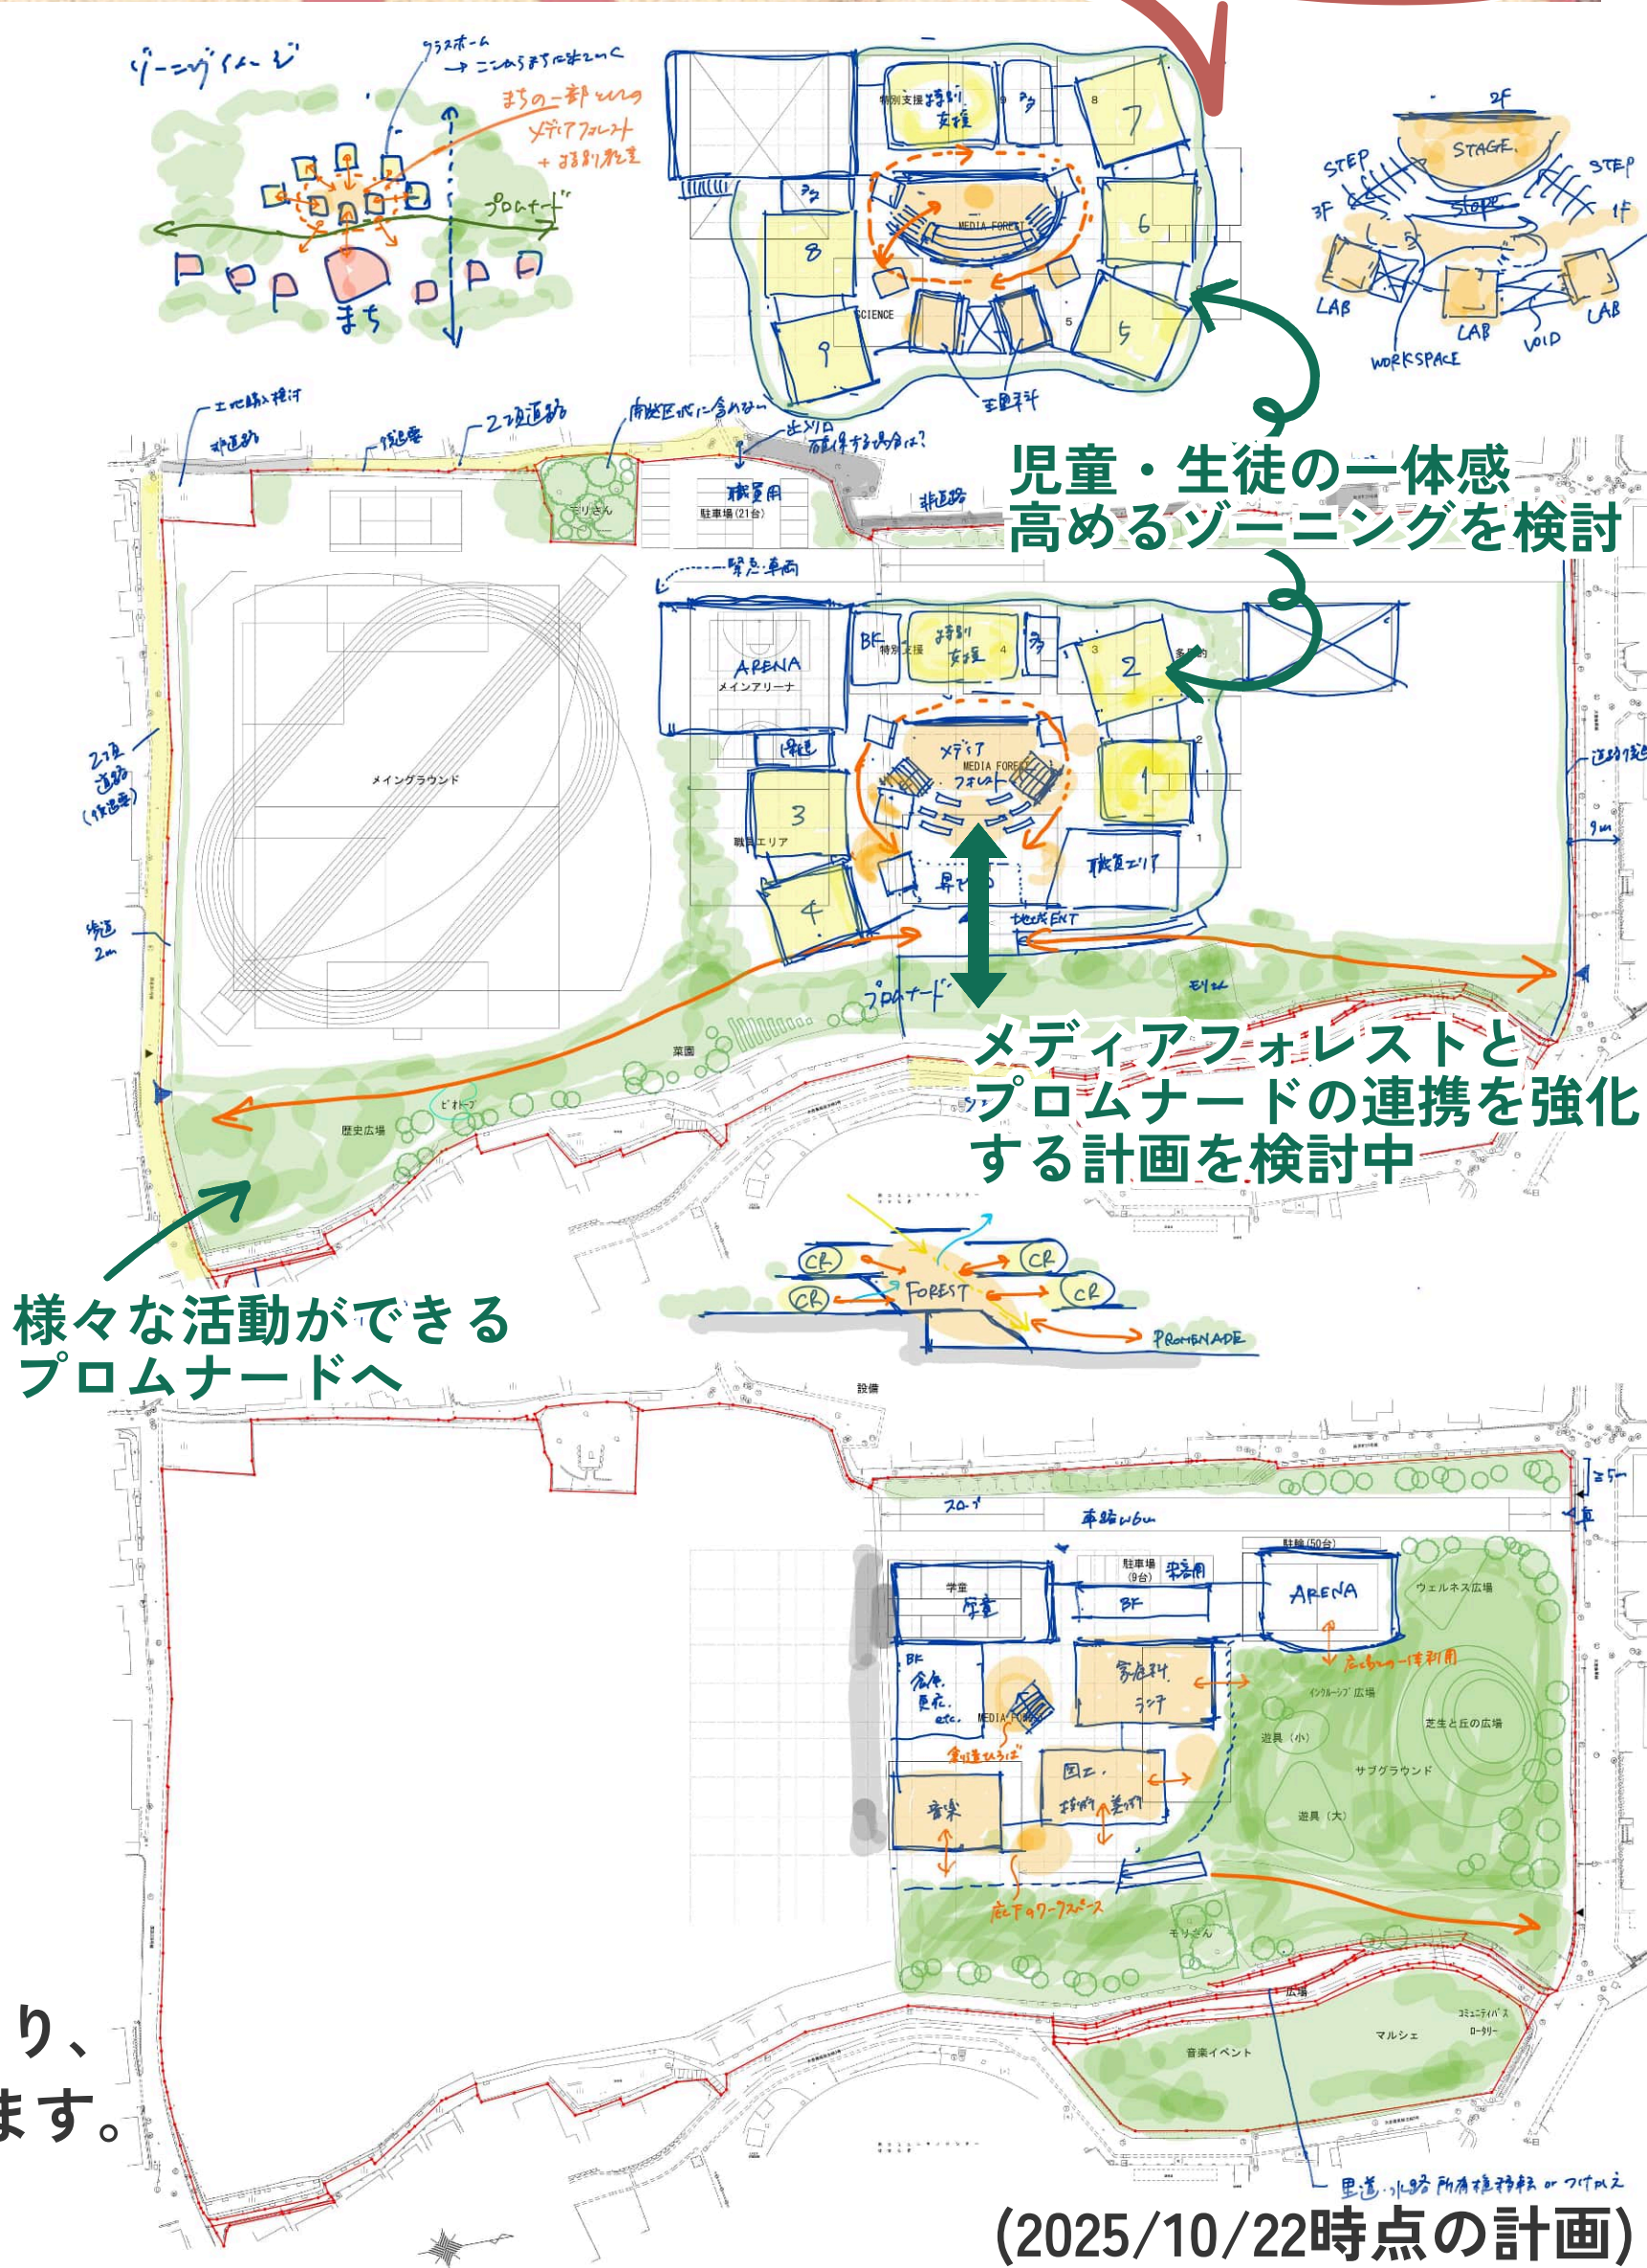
ゾーニングイメージ

クラスホーム → ここからまちに出ていく

まちの一部としてのメディアフォレスト + まるまる教室

プロムナード

まち

特別支援 まるまる 支援

MEDIA FOREST

SCIENCE

8

7

6

5

9

理科

STAGE

2F

STEP

STEP

3F

1F

SLOPE

LAB

LAB

LAB

WORKSPACE

VOID

土地購入検討

歩道

2項道路

南地区に含めない

出入口 確保する必要は?

森さん

職員用 駐車場(21台)

非道路

児童・生徒の一体感
高めるゾーニングを検討

緊急車両

ARENA メインアリーナ

BF 特別支援 まるまる 支援

多目的

2

1

3

4

メディアフォレスト MEDIA FOREST

職員エリア

職員エリア

昇降口

ENT

2項道路(後退要)

歩道 2m

メイングラウンド

プロムナード

森さん

メディアフォレストと
プロムナードの連携を強化
する計画を検討中

菜園

ビオトープ

歴史広場

道路後退

9m

CR

CR

CR

CR

FOREST

PROMENADE

様々な活動ができる
プロムナードへ

設備

スロープ

車路 w6m

3.5m

駐車場(9台) 来客用

駐輪(50台)

学童 学童

BF

ARENA

ウェルネス広場

BF 倉庫 更衣 etc.

家庭科 ランチ

広場と一体利用

インクルーシブ広場

MEDIA FOREST

図工 技術 美術

遊具(小)

芝生と丘の広場

サブグラウンド

遊具(大)

音楽

廊下のワークスペース

森さん

広場

音楽イベント

マルシェ

コミュニティバス ロータリー

里道・水路 所有権移転 or つけかえ

り、
ます。

(2025/10/22時点の計画)